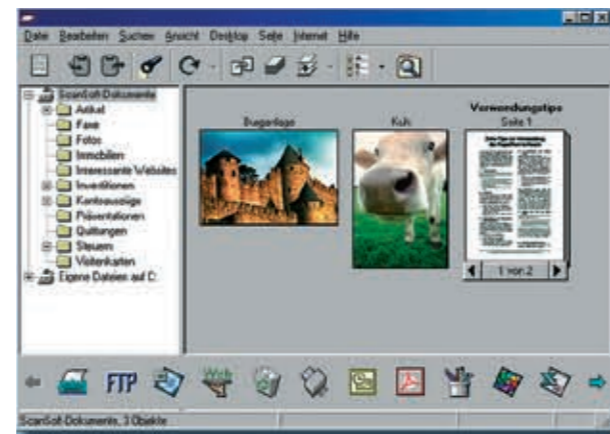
Datei Bearbeiten Suchen Ansicht Desktop Seite Internet Hilfe

ScanSoft-Dokumente
Artikel
Faxe
Fotos
Immobilien
Interessante Websites
Investitionen
Kontoauszüge
Präsentationen
Quittungen
Steuern
Visitenkarten
Eigene Dateien auf C:

Burganlage

Kuh

Verwendungstips
Seite 1

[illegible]

1 von 2

FTP

Web

ScanSoft-Dokumente, 3 Objekte